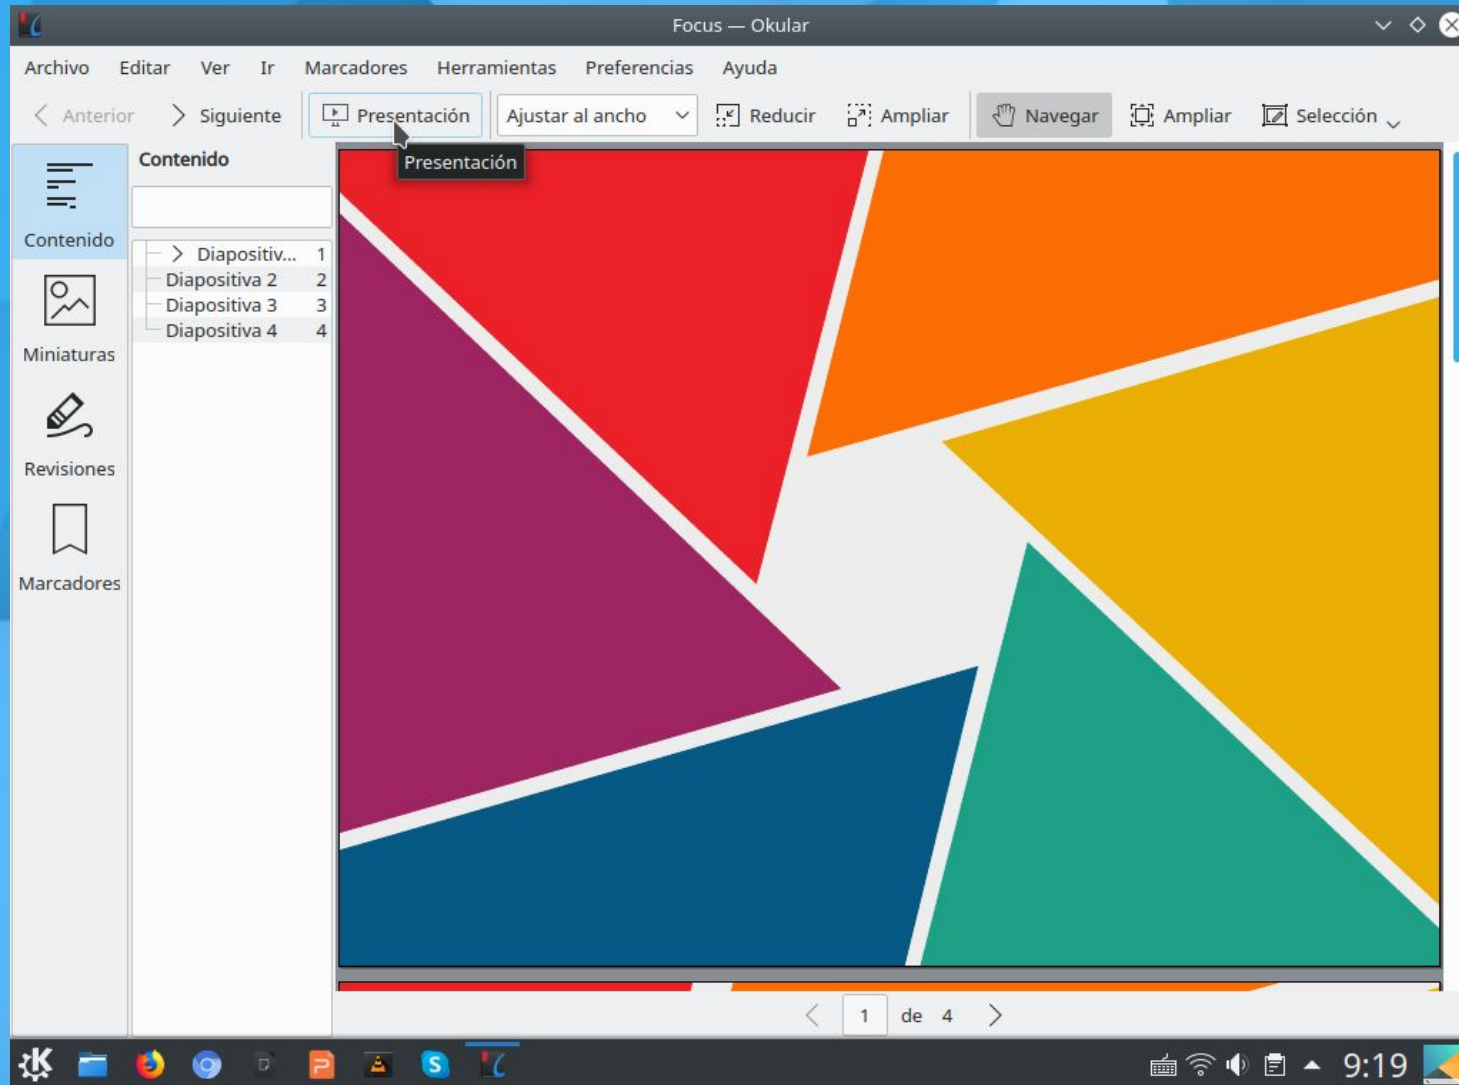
Focus — Okular

Archivo Editar Ver Ir Marcadores Herramientas Preferencias Ayuda

Anterior Siguiente Presentación Ajustar al ancho Reducir Ampliar Navegar Ampliar Selección

Presentación

Contenido

Contenido
Miniaturas
Revisiones
Marcadores

| | |
|---|---|
| Diapositiv... | 1 |
| Diapositiva 2 | 2 |
| Diapositiva 3 | 3 |
| Diapositiva 4 | 4 |

1 de 4

9:19